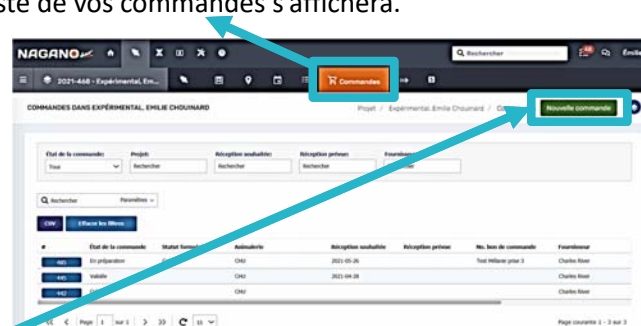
ste de vos commandes s'affichera.

NAGANO

Q Rechercher

Émil

2021-468 - Expérimental, Em...

Commandes

COMMANDES DANS EXPÉRIMENTAL, EMILIE CHOUINARD

Projet / Expérimental, Emilie Chouinard / C

Nouvelle commande

| État de la commande: | Projet: | Réception souhaitée: | Réception prévue: | Fournisseur: |
|---|---|---|---|---|
| Tous | Rechercher | Rechercher | Rechercher | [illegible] |

Q Rechercher

Paramètres

CSV

Effacer les filtres

| # | État de la commande | Statut fournisseur | Animalerie | Réception souhaitée | Réception prévue | No. bon de commande | Fournisseur |
|---|---|---|---|---|---|---|---|
| 465 | En préparation | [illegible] | CHU | 2021-05-26 | | Test Mélanie prise 3 | Charles River |
| 445 | Validée | | CHU | 2021-04-28 | | | Charles River |
| 442 | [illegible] | | CHU | | | | Charles River |

Page 1 sur 1

15

Page courante 1 - 3 sur 3